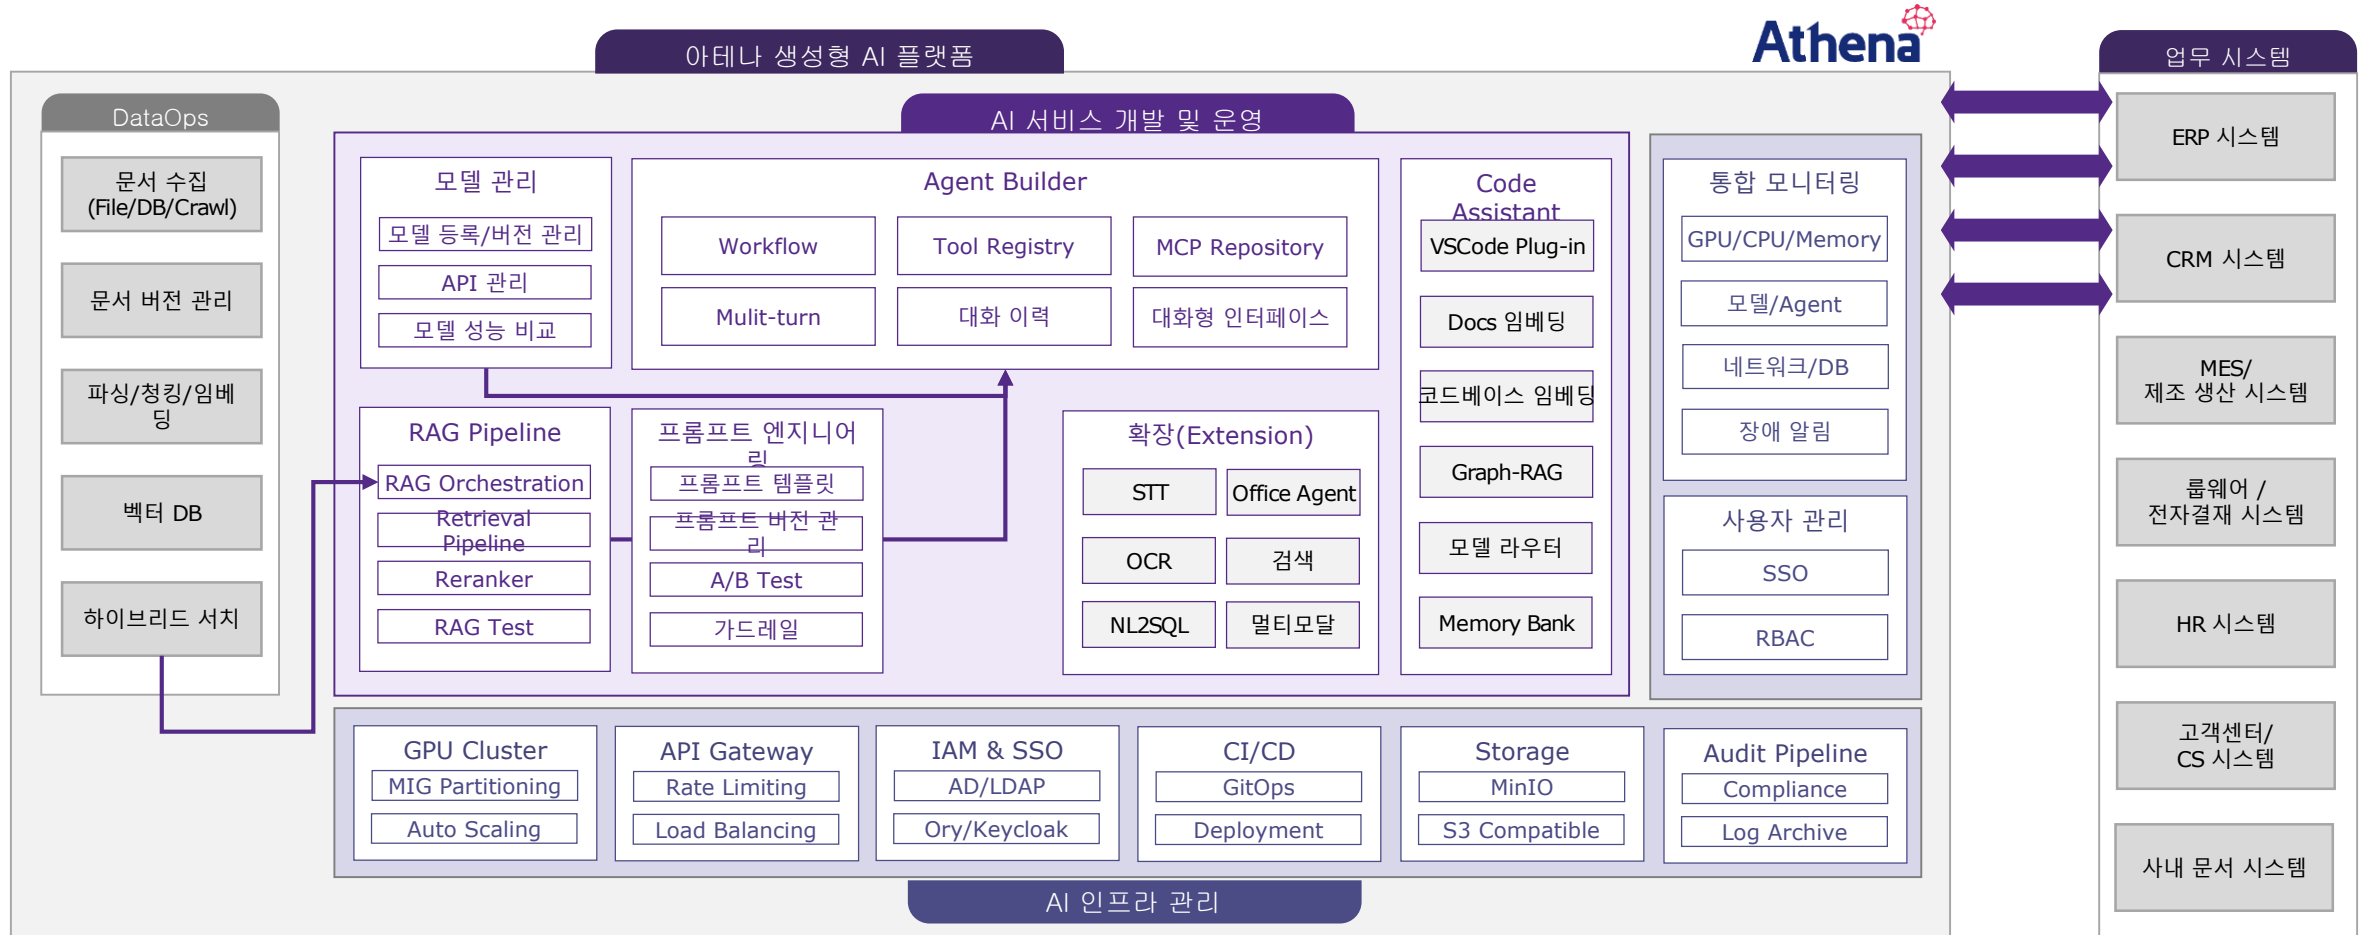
Athena

아테나 생성형 AI 플랫폼

DataOps

문서 수집 (File/DB/Crawl)

문서 버전 관리

파싱/청킹/임베딩

벡터 DB

하이브리드 서치

AI 서비스 개발 및 운영

모델 관리

모델 등록/버전 관리

API 관리

모델 성능 비교

Agent Builder

Workflow

Tool Registry

MCP Repository

Mulit-turn

대화 이력

대화형 인터페이스

Code Assistant

VSCode Plug-in

Docs 임베딩

코드베이스 임베딩

Graph-RAG

모델 라우터

Memory Bank

RAG Pipeline

RAG Orchestration

Retrieval Pipeline

Reranker

RAG Test

프롬프트 엔지니어링

프롬프트 템플릿

프롬프트 버전 관리

A/B Test

가드레일

확장(Extension)

STT

Office Agent

OCR

검색

NL2SQL

멀티모달

통합 모니터링

GPU/CPU/Memory

모델/Agent

네트워크/DB

장애 알림

사용자 관리

SSO

RBAC

GPU Cluster

MIG Partitioning

Auto Scaling

API Gateway

Rate Limiting

Load Balancing

IAM & SSO

AD/LDAP

Ory/Keycloak

CI/CD

GitOps

Deployment

Storage

MinIO

S3 Compatible

Audit Pipeline

Compliance

Log Archive

AI 인프라 관리

업무 시스템

ERP 시스템

CRM 시스템

MES/ 제조 생산 시스템

룹웨어 / 전자결재 시스템

HR 시스템

고객센터/ CS 시스템

사내 문서 시스템